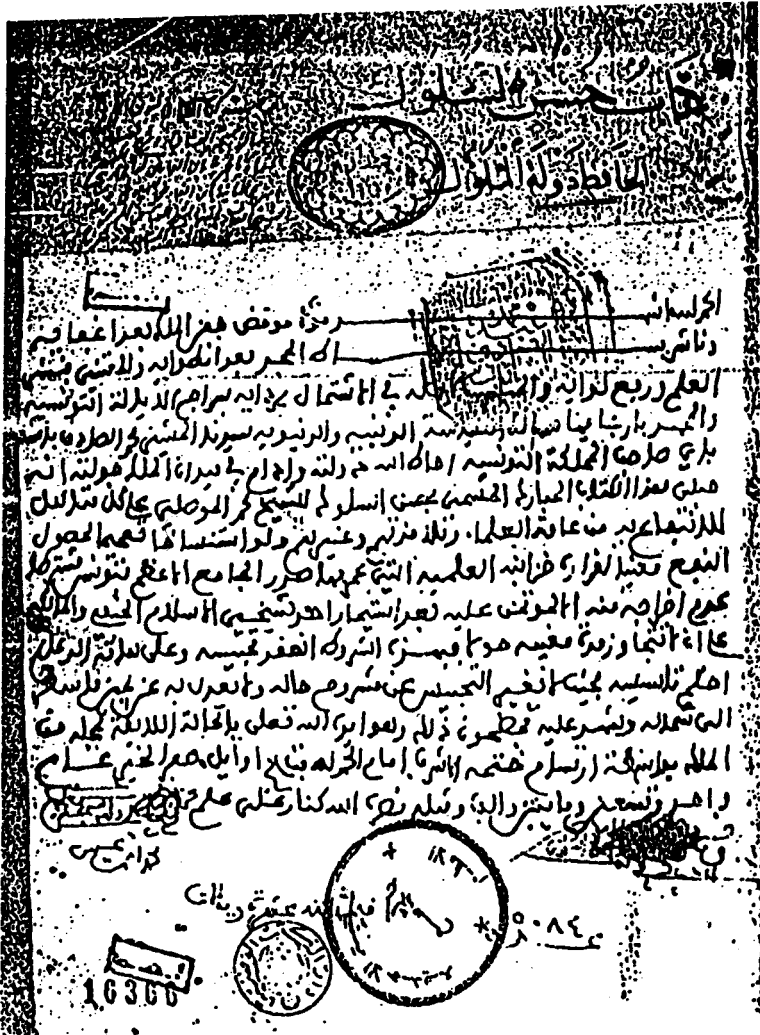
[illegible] محمد الصادق باي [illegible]
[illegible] المملكة التونسية

الحمد لله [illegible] موقف هذا الكتاب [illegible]
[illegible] المجد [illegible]
العلم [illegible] بالمشتمل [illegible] المملكة التونسية
والحمد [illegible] الوطنية والتونسية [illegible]
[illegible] المملكة التونسية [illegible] الله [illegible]
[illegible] الكتاب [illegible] للشيخ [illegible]
للانتفاع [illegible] العلماء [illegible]
النفع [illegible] الجامع الاعظم بتونس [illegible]
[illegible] الاسلام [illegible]
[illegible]
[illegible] التحبيس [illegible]
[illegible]
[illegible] ختمه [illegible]
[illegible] وكتب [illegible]

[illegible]

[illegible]

٠٨٤

16366